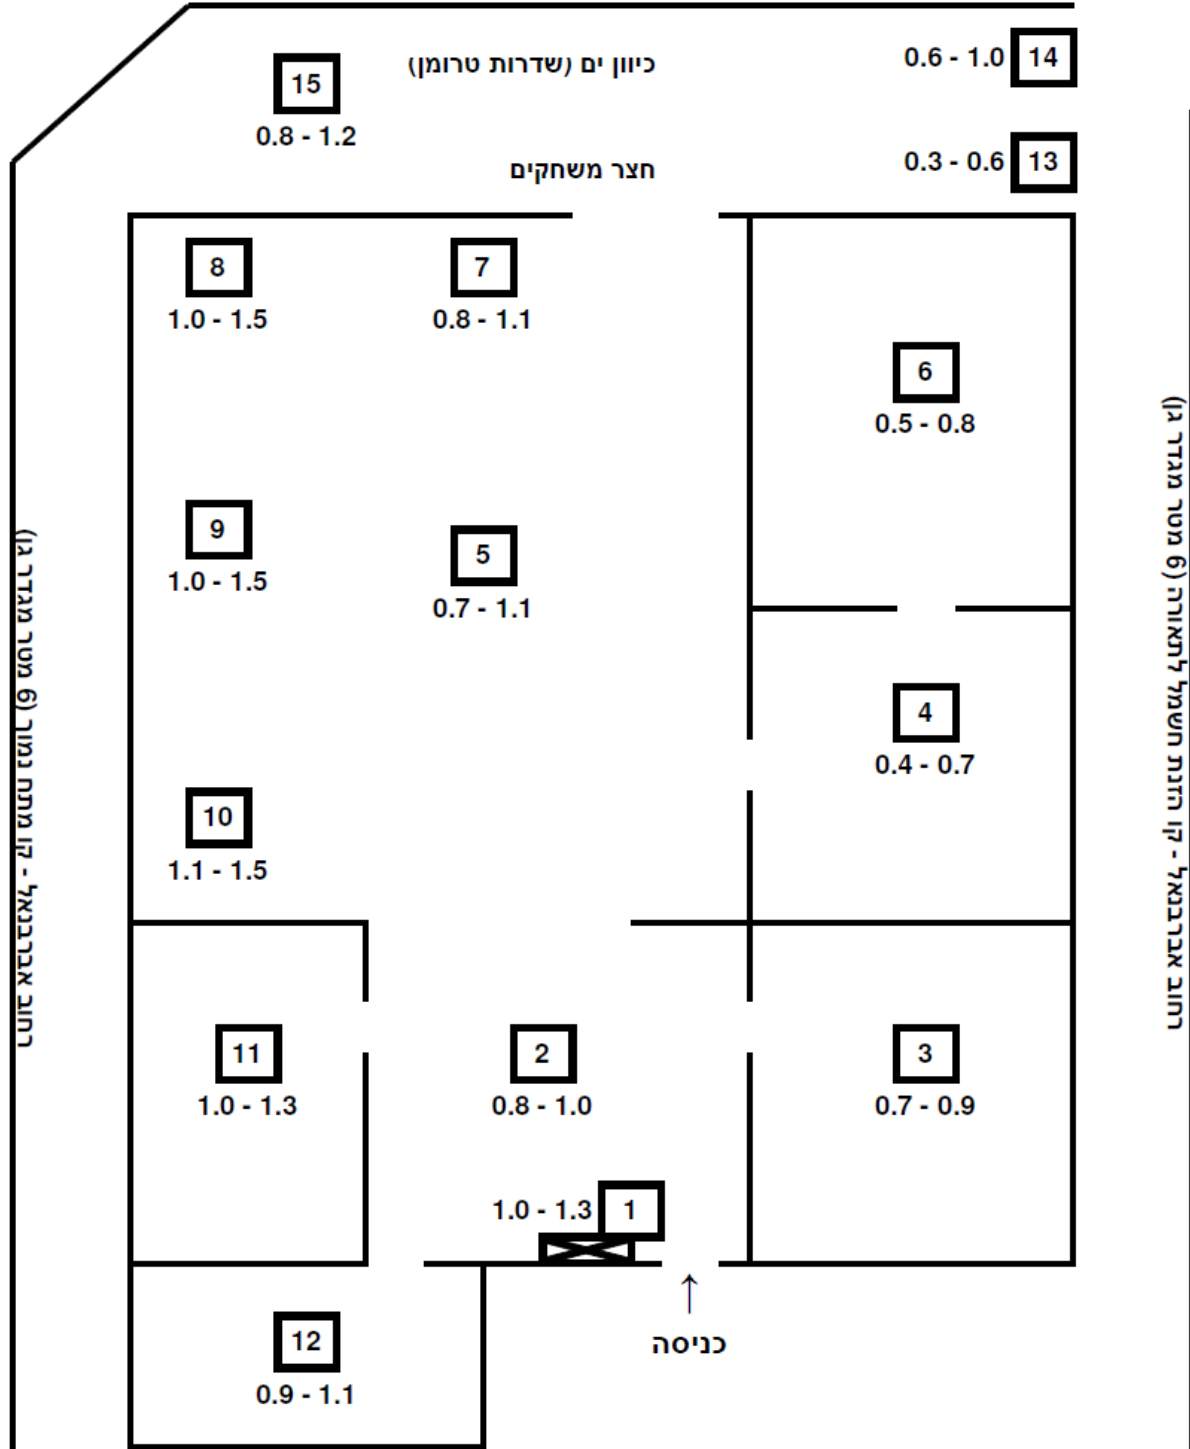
15
0.8 - 1.2

כיוון ים (שדרות טרומן)

14
0.6 - 1.0

13
0.3 - 0.6

חצר משחקים

8
1.0 - 1.5

7
0.8 - 1.1

6
0.5 - 0.8

9
1.0 - 1.5

5
0.7 - 1.1

4
0.4 - 0.7

10
1.1 - 1.5

11
1.0 - 1.3

2
0.8 - 1.0

3
0.7 - 0.9

1
1.0 - 1.3

כניסה

12
0.9 - 1.1

רחוב אבינדב - גן תמר וגן מכבים (9 מטר מגדר הגן)

רחוב אבינדב - גן תמר וגן מכבים (9 מטר מגדר הגן)